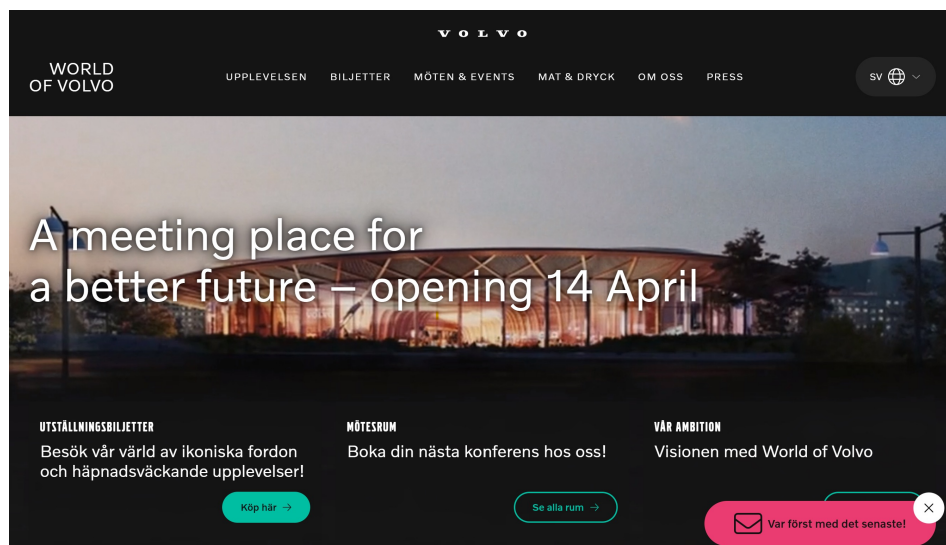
VOLVO

WORLD OF VOLVO

UPPLEVELSEN BILJETTER MÖTEN & EVENTS MAT & DRYCK OM OSS PRESS

SV

A meeting place for a better future – opening 14 April

UTSTÄLLNINGSBILJETTER
Besök vår värld av ikoniska fordon och häpnadsväckande upplevelser!
Köp här →

MÖTESRUM
Boka din nästa konferens hos oss!
Se alla rum →

VÅR AMBITION
Visionen med World of Volvo

Var först med det senaste!